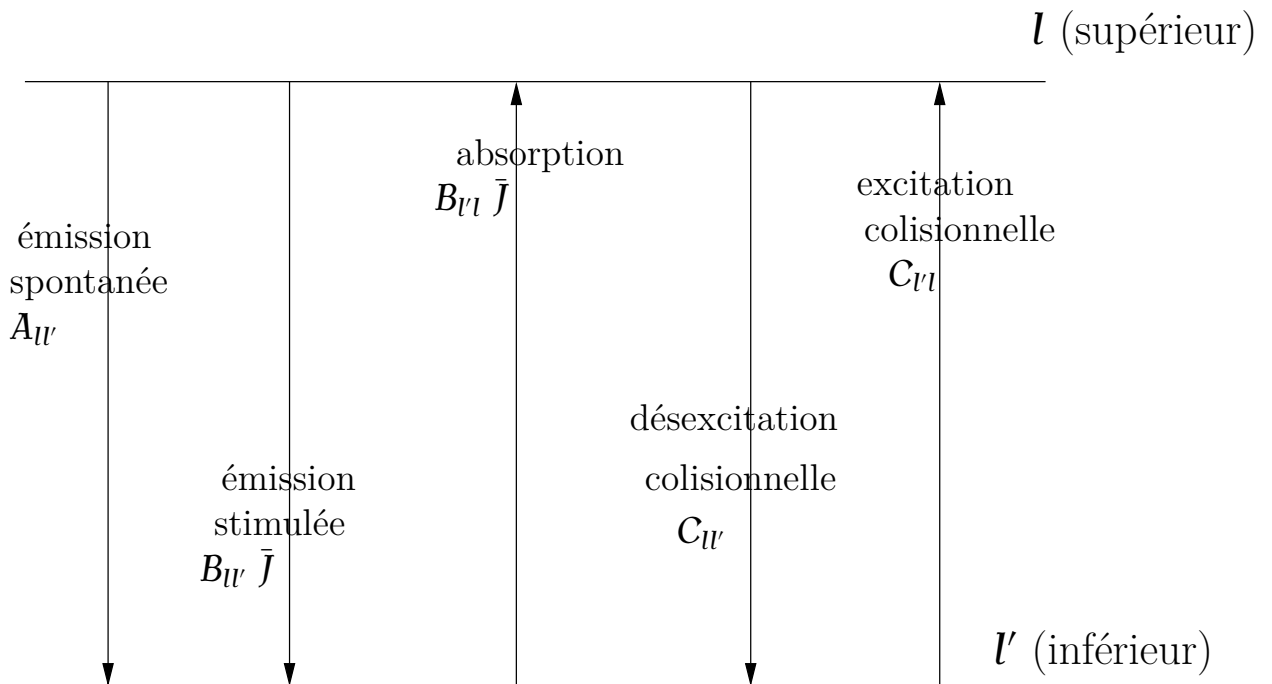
$l$ (supérieur)

absorption
$B_{l'l}\ \bar{J}$

excitation
colisionnelle
$C_{l'l}$

émission
spontanée
$A_{ll'}$

désexcitation
colisionnelle
$C_{ll'}$

émission
stimulée
$B_{ll'}\ \bar{J}$

$l'$ (inférieur)